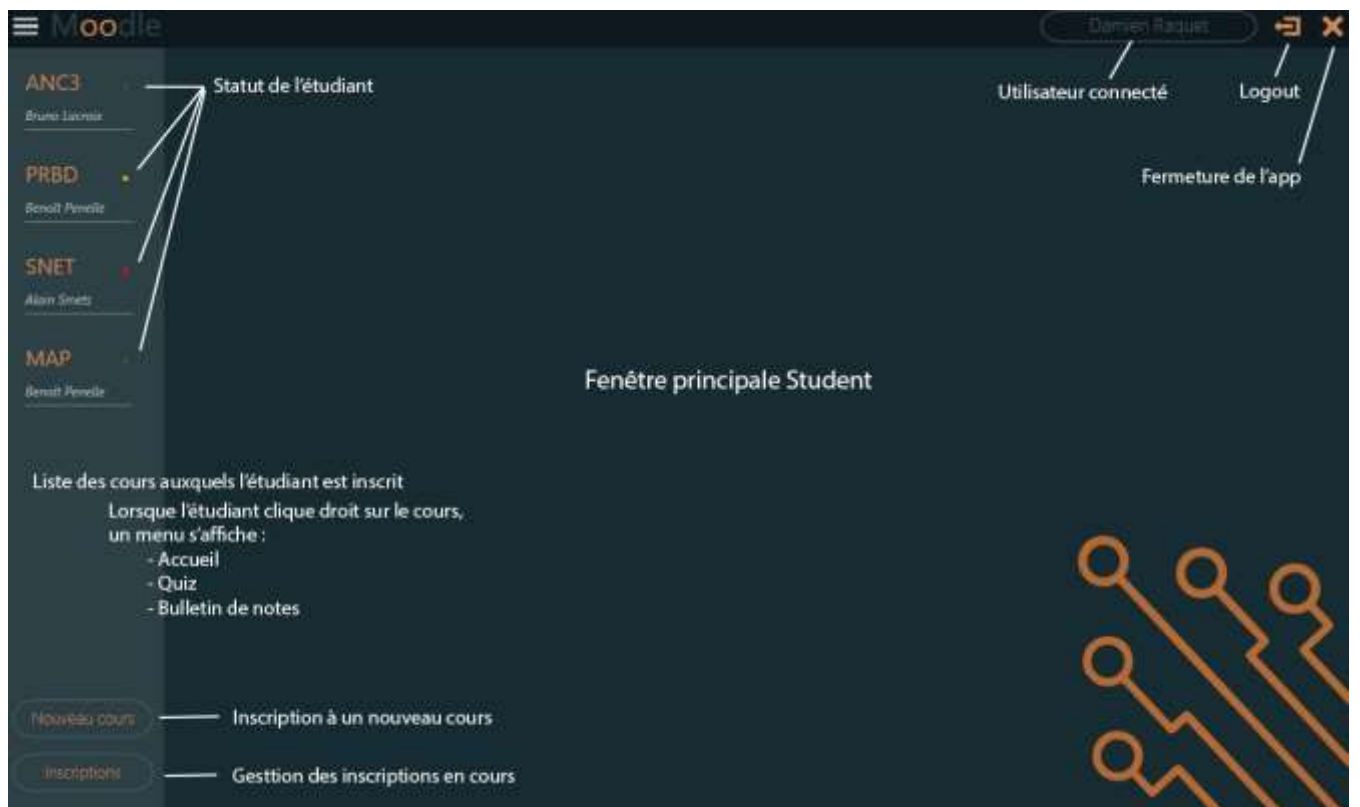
Moodle

Damien Raquet

ANC3
Bruno Lacroix

Statut de l'étudiant

Utilisateur connecté

Logout

PRBD
Benoît Penelle

Fermeture de l'app

SNET
Alain Smets

MAP
Benoît Penelle

Fenêtre principale Student

Liste des cours auxquels l'étudiant est inscrit

Lorsque l'étudiant clique droit sur le cours, un menu s'affiche :
- Accueil
- Quiz
- Bulletin de notes

Nouveau cours

Inscription à un nouveau cours

Inscriptions

Gesttion des inscriptions en cours